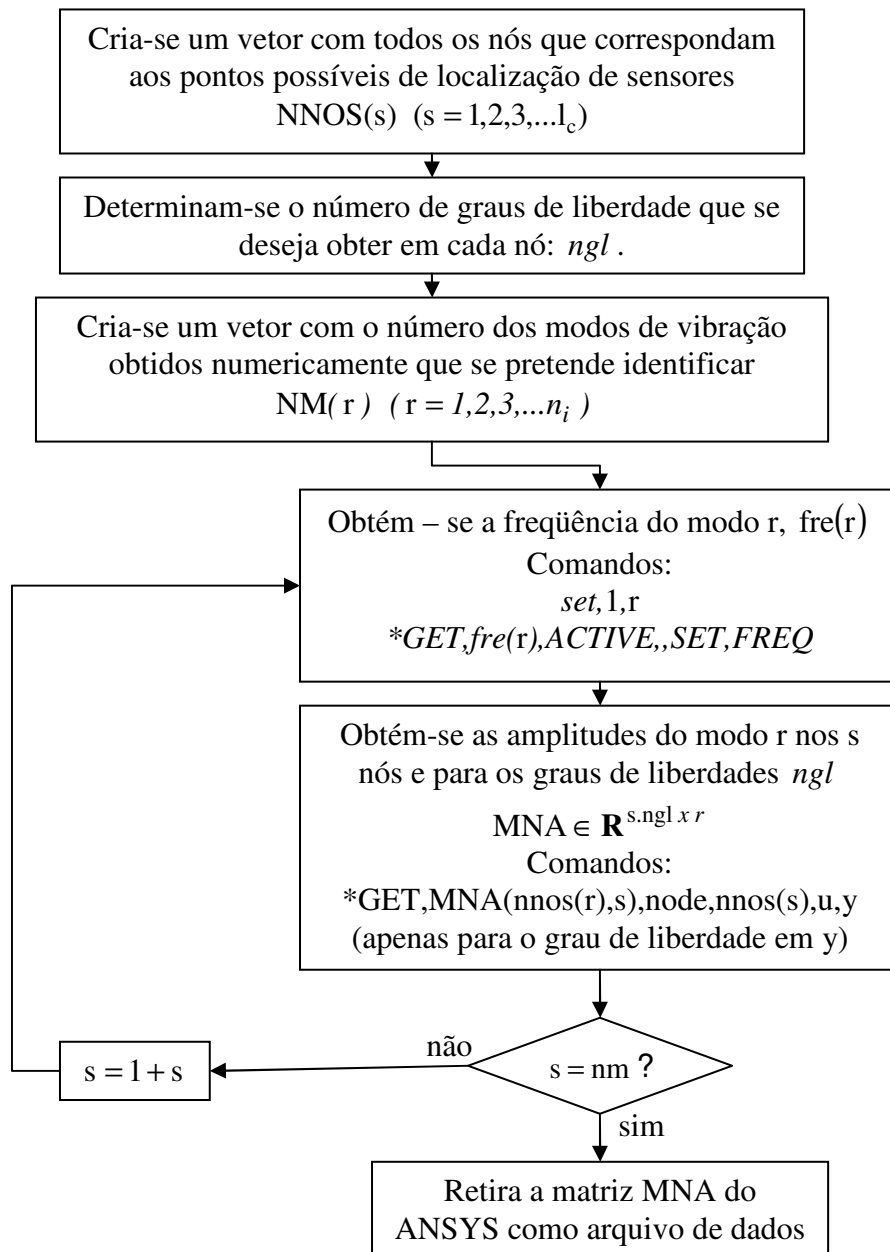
Cria-se um vetor com todos os nós que correspondam aos pontos possíveis de localização de sensores NNOS(s) $(s = 1,2,3,...l_c)$

Determinam-se o número de graus de liberdade que se deseja obter em cada nó: $ngl$ .

Cria-se um vetor com o número dos modos de vibração obtidos numericamente que se pretende identificar NM( r ) ( r = $1,2,3,...n_i$ )

Obtém – se a freqüência do modo r, fre(r)
Comandos:
*set,*1,r
**GET,fre(*r*),ACTIVE,,SET,FREQ*

Obtém-se as amplitudes do modo r nos s nós e para os graus de liberdades $ngl$
$MNA \in \mathbf{R}^{s.ngl \, x \, r}$
Comandos:
*GET,MNA(nnos(r),s),node,nnos(s),u,y
(apenas para o grau de liberdade em y)

$s = nm$ ?

não

$s = 1 + s$

sim

Retira a matriz MNA do ANSYS como arquivo de dados